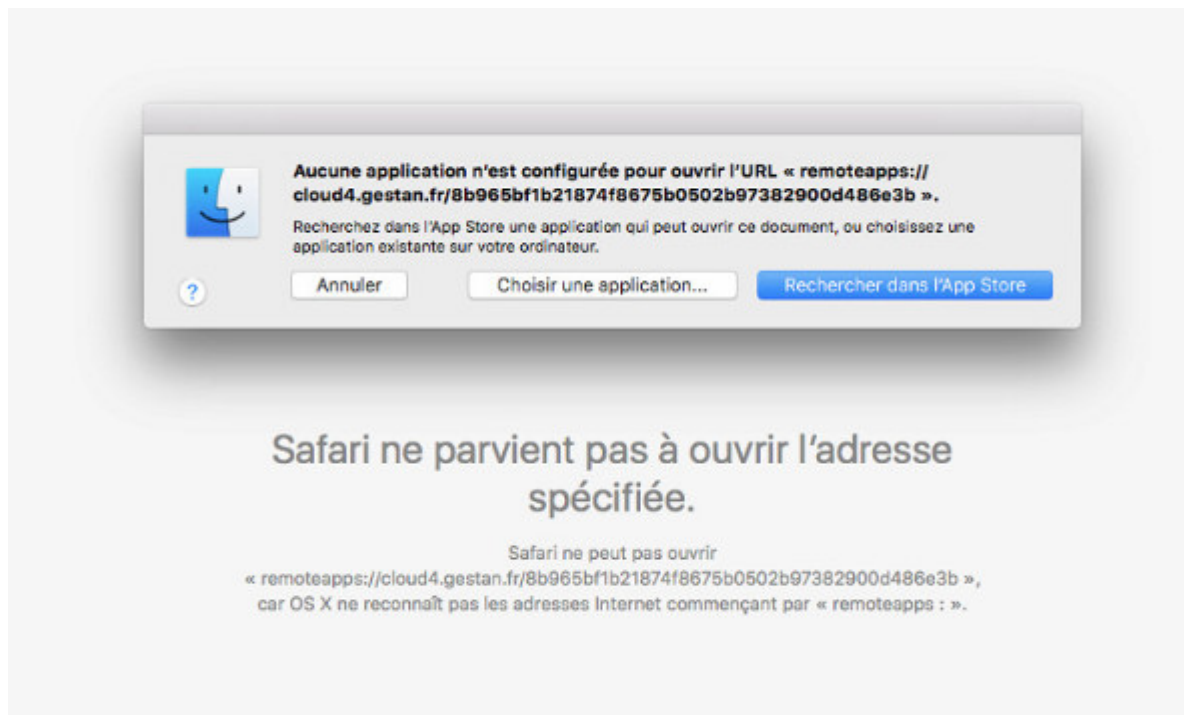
Aucune application n'est configurée pour ouvrir l'URL « remoteapps://cloud4.gestan.fr/8b965bf1b21874f8675b0502b97382900d486e3b ».

Recherchez dans l'App Store une application qui peut ouvrir ce document, ou choisissez une application existante sur votre ordinateur.

?

Annuler

Choisir une application...

Rechercher dans l'App Store

Safari ne parvient pas à ouvrir l'adresse spécifiée.

Safari ne peut pas ouvrir « remoteapps://cloud4.gestan.fr/8b965bf1b21874f8675b0502b97382900d486e3b », car OS X ne reconnaît pas les adresses Internet commençant par « remoteapps : ».